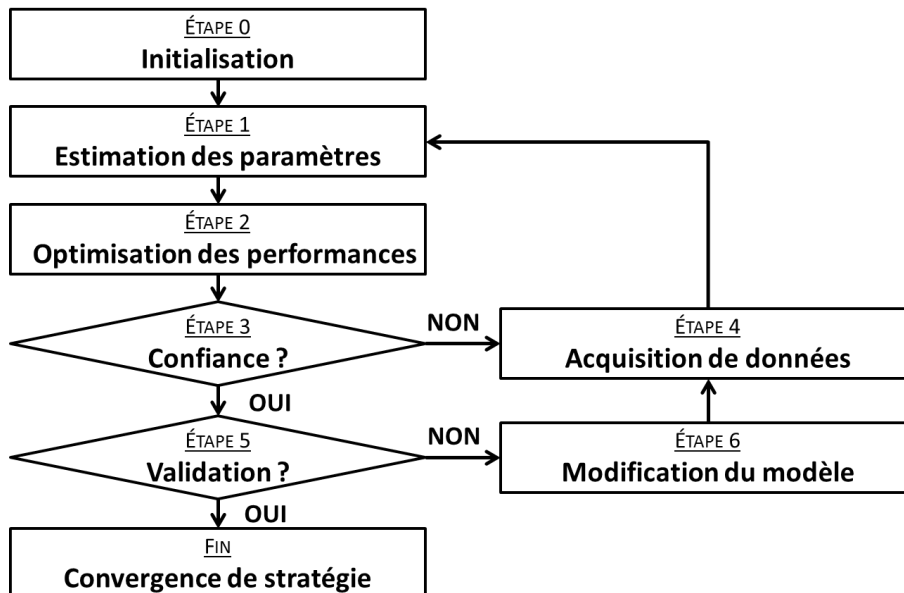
ÉTAPE 0
Initialisation

ÉTAPE 1
Estimation des paramètres

ÉTAPE 2
Optimisation des performances

ÉTAPE 3
Confiance ?

NON

ÉTAPE 4
Acquisition de données

OUI

ÉTAPE 5
Validation ?

NON

ÉTAPE 6
Modification du modèle

OUI

FIN
Convergence de stratégie